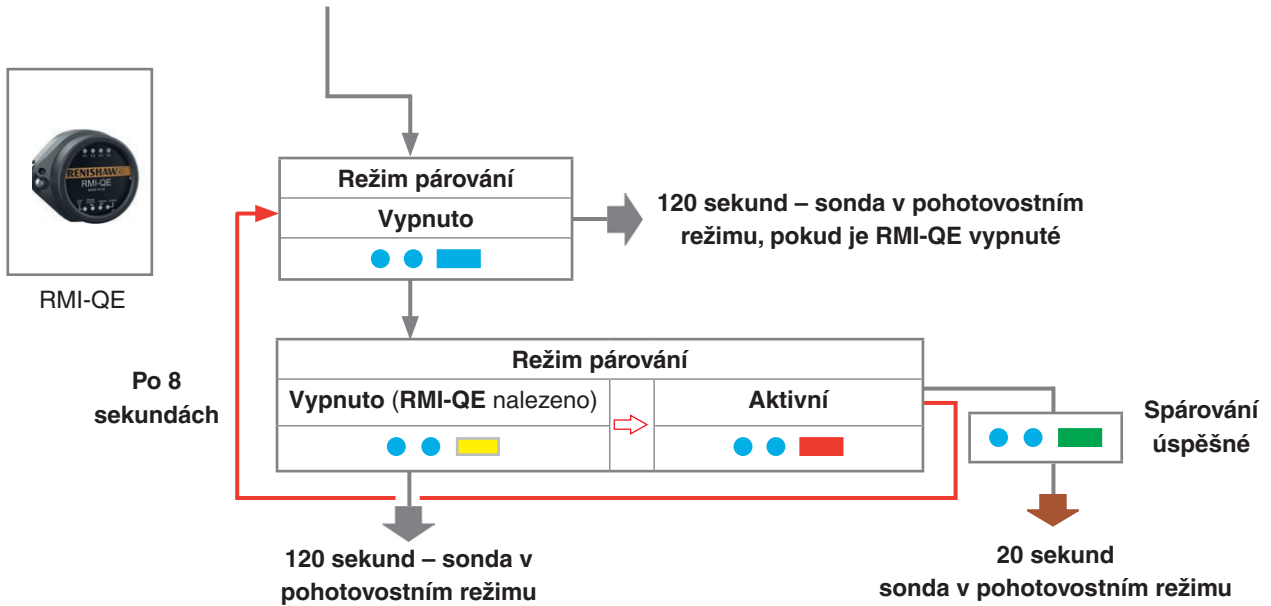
RENISHAW
RMI-QE

RMI-QE

Režim párování
Vypnuto

120 sekund – sonda v pohotovostním režimu, pokud je RMI-QE vypnuté

Po 8 sekundách

Režim párování

| Vypnuto (RMI-QE nalezeno) | | Aktivní |
|---|---|---|

Spárování úspěšné

120 sekund – sonda v pohotovostním režimu

20 sekund
sonda v pohotovostním režimu